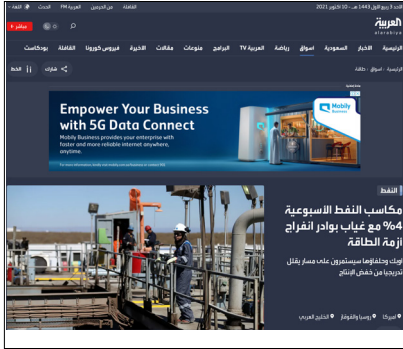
الأحد 3 ربيع الأول 1443 هـ - 10 أكتوبر 2021

العربية FM | من الحرمين | القناة

اللغة | البحث

مباشر

العربية
alarabiya

الرئيسية | الأخبار | السعودية | أسواق | رياضة | العربية TV | البرامج | منوعات | مقالات | الاخيرة | فيروس كورونا | الثقافة | بودكاست

الرئيسية - أسواق - طاقة

شارك

الخط

Empower Your Business with 5G Data Connect

Mobily Business provides your enterprise with faster and more reliable internet anywhere, anytime.

Mobily Business

النفط

مكاسب النفط الأسبوعية 4% مع غياب بوادر انفراج أزمة الطاقة

أوبك وحلفاؤها سيستمرون على مسار يقلل تدريجيا من خفض الإنتاج

أميركا | روسيا والقوقاز | الخليج العربي